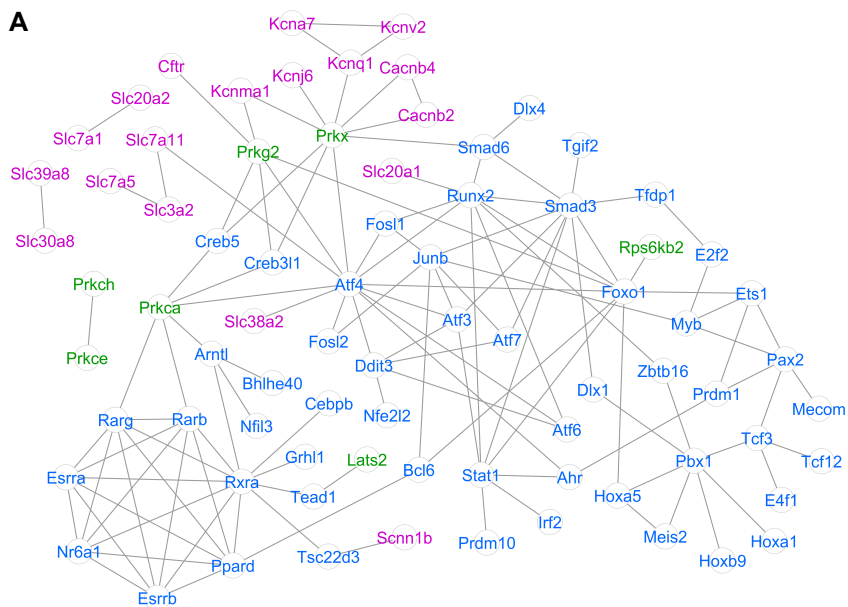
A

Kcna7
Kcnv2
Kcnq1
Cftr
Kcnj6
Cacnb4
Kcnma1
Slc20a2
Cacnb2
Prkx
Dlx4
Slc7a1
Slc7a11
Prkg2
Smad6
Tgif2
Slc39a8
Slc20a1
Slc7a5
Runx2
Smad3
Tfdp1
Slc3a2
Fosl1
Slc30a8
Creb5
Rps6kb2
Creb3l1
E2f2
Junb
Prkch
Atf4
Foxo1
Ets1
Prkca
Slc38a2
Atf3
Myb
Fosl2
Prkce
Arntl
Atf7
Pax2
Ddit3
Bhlhe40
Zbtb16
Dlx1
Prdm1
Mecom
Cebpb
Nfe2l2
Rarg
Rarb
Nfil3
Atf6
Tcf3
Tcf12
Grhl1
Lats2
Pbx1
Esrra
Rxra
Bcl6
Stat1
Ahr
Tead1
E4f1
Hoxa5
Irf2
Scnn1b
Nr6a1
Meis2
Hoxa1
Prdm10
Tsc22d3
Ppard
Hoxb9
Esrrb